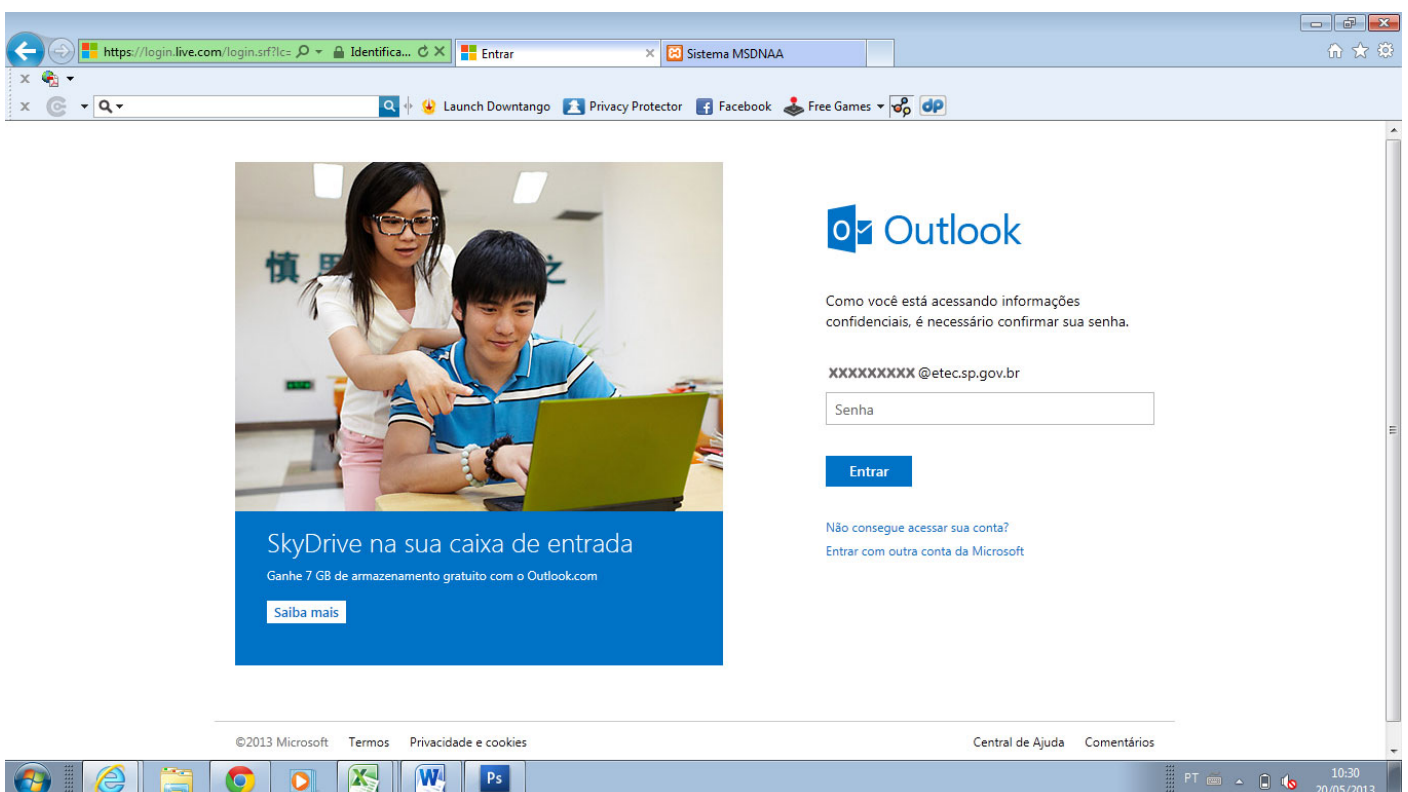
https://login.live.com/login.srf?lc= Identifica... Entrar Sistema MSDNAA

Launch Downtango Privacy Protector Facebook Free Games dP

SkyDrive na sua caixa de entrada

Ganhe 7 GB de armazenamento gratuito com o Outlook.com

Saiba mais

Outlook

Como você está acessando informações confidenciais, é necessário confirmar sua senha.

XXXXXXXXX @etec.sp.gov.br

Senha

Entrar

Não consegue acessar sua conta?

Entrar com outra conta da Microsoft

©2013 Microsoft Termos Privacidade e cookies Central de Ajuda Comentários

PT 10:30 20/05/2013